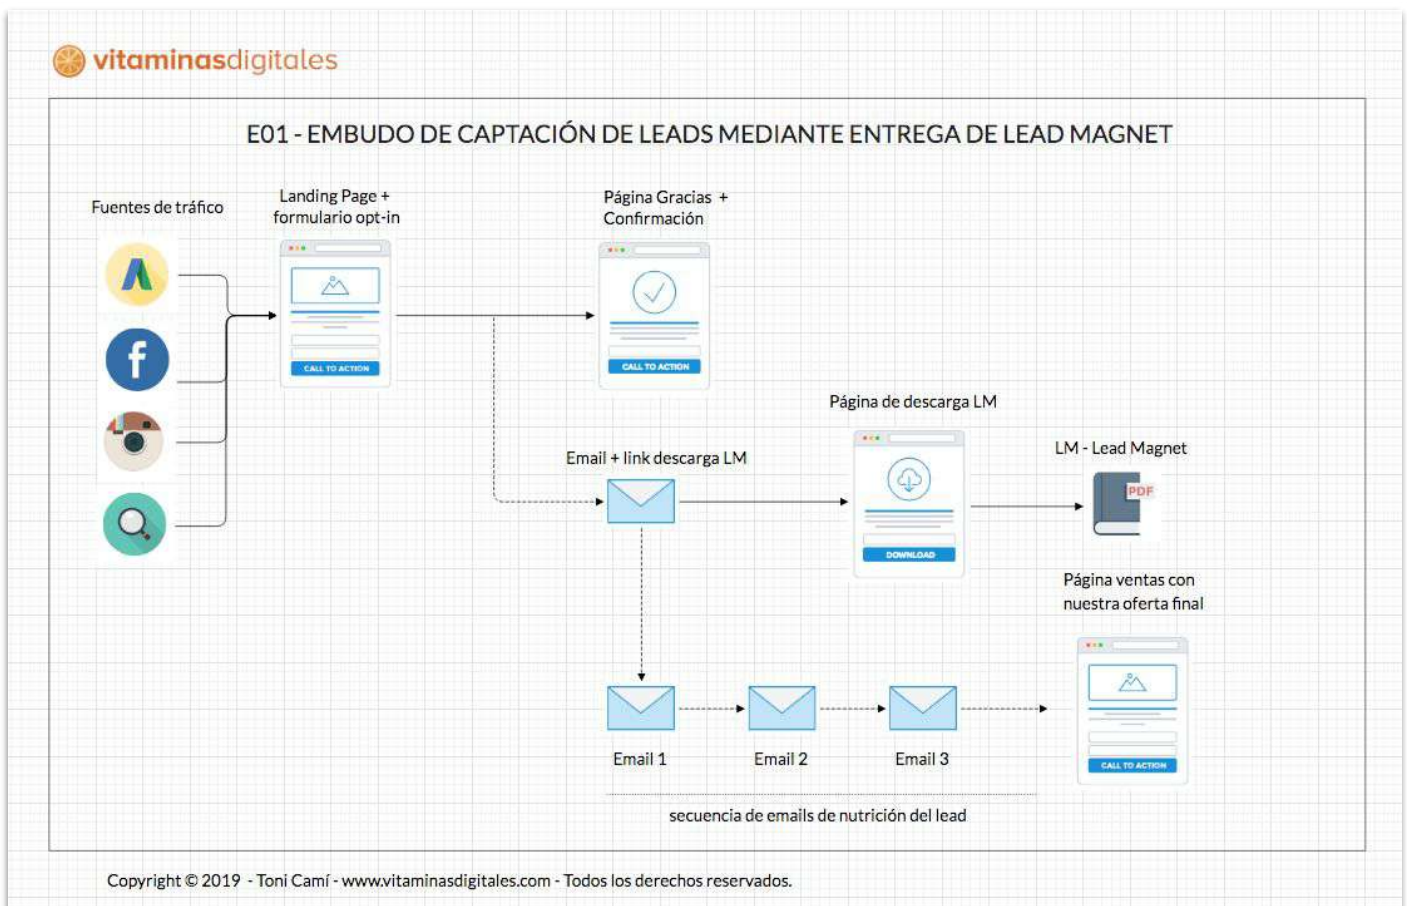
vitaminasdigitales

E01 - EMBUDO DE CAPTACIÓN DE LEADS MEDIANTE ENTREGA DE LEAD MAGNET

Fuentes de tráfico

Landing Page + formulario opt-in

CALL TO ACTION

Página Gracias + Confirmación

CALL TO ACTION

Página de descarga LM

DOWNLOAD

Email + link descarga LM

LM - Lead Magnet

PDF

Página ventas con nuestra oferta final

CALL TO ACTION

Email 1

Email 2

Email 3

secuencia de emails de nutrición del lead

Copyright © 2019 - Toni Camí - www.vitaminasdigitales.com - Todos los derechos reservados.